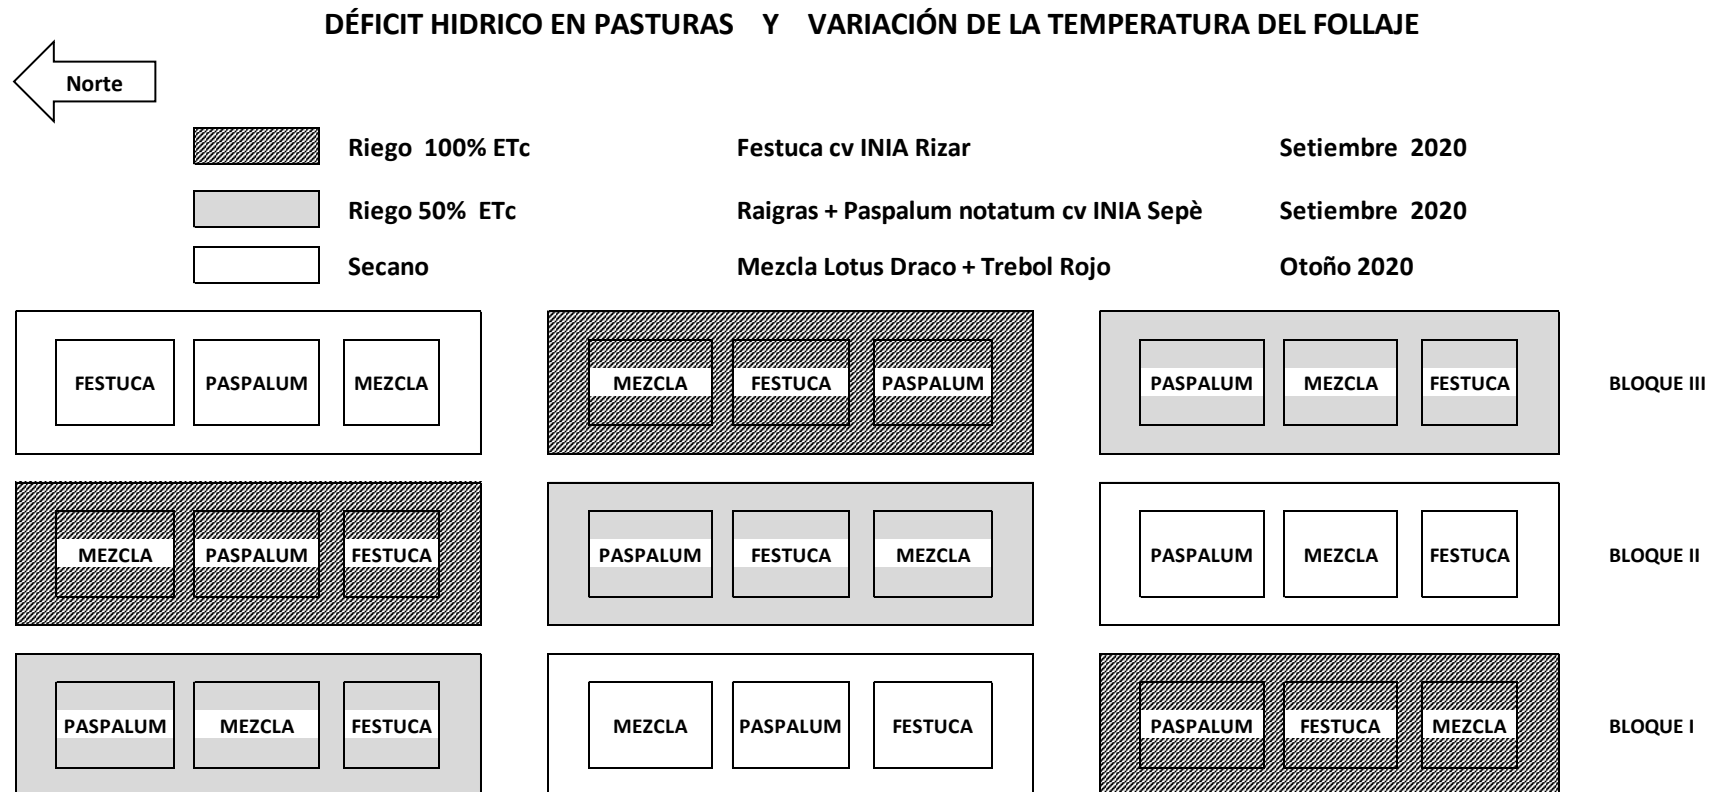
DÉFICIT HIDRICO EN PASTURAS Y VARIACIÓN DE LA TEMPERATURA DEL FOLLAJE

Norte

Riego 100% ETc Festuca cv INIA Rizar Setiembre 2020

Riego 50% ETc Raigras + Paspalum notatum cv INIA Sepè Setiembre 2020

Secano Mezcla Lotus Draco + Trebol Rojo Otoño 2020

FESTUCA PASPALUM MEZCLA

MEZCLA FESTUCA PASPALUM

PASPALUM MEZCLA FESTUCA

BLOQUE III

MEZCLA PASPALUM FESTUCA

PASPALUM FESTUCA MEZCLA

PASPALUM MEZCLA FESTUCA

BLOQUE II

PASPALUM MEZCLA FESTUCA

MEZCLA PASPALUM FESTUCA

PASPALUM FESTUCA MEZCLA

BLOQUE I